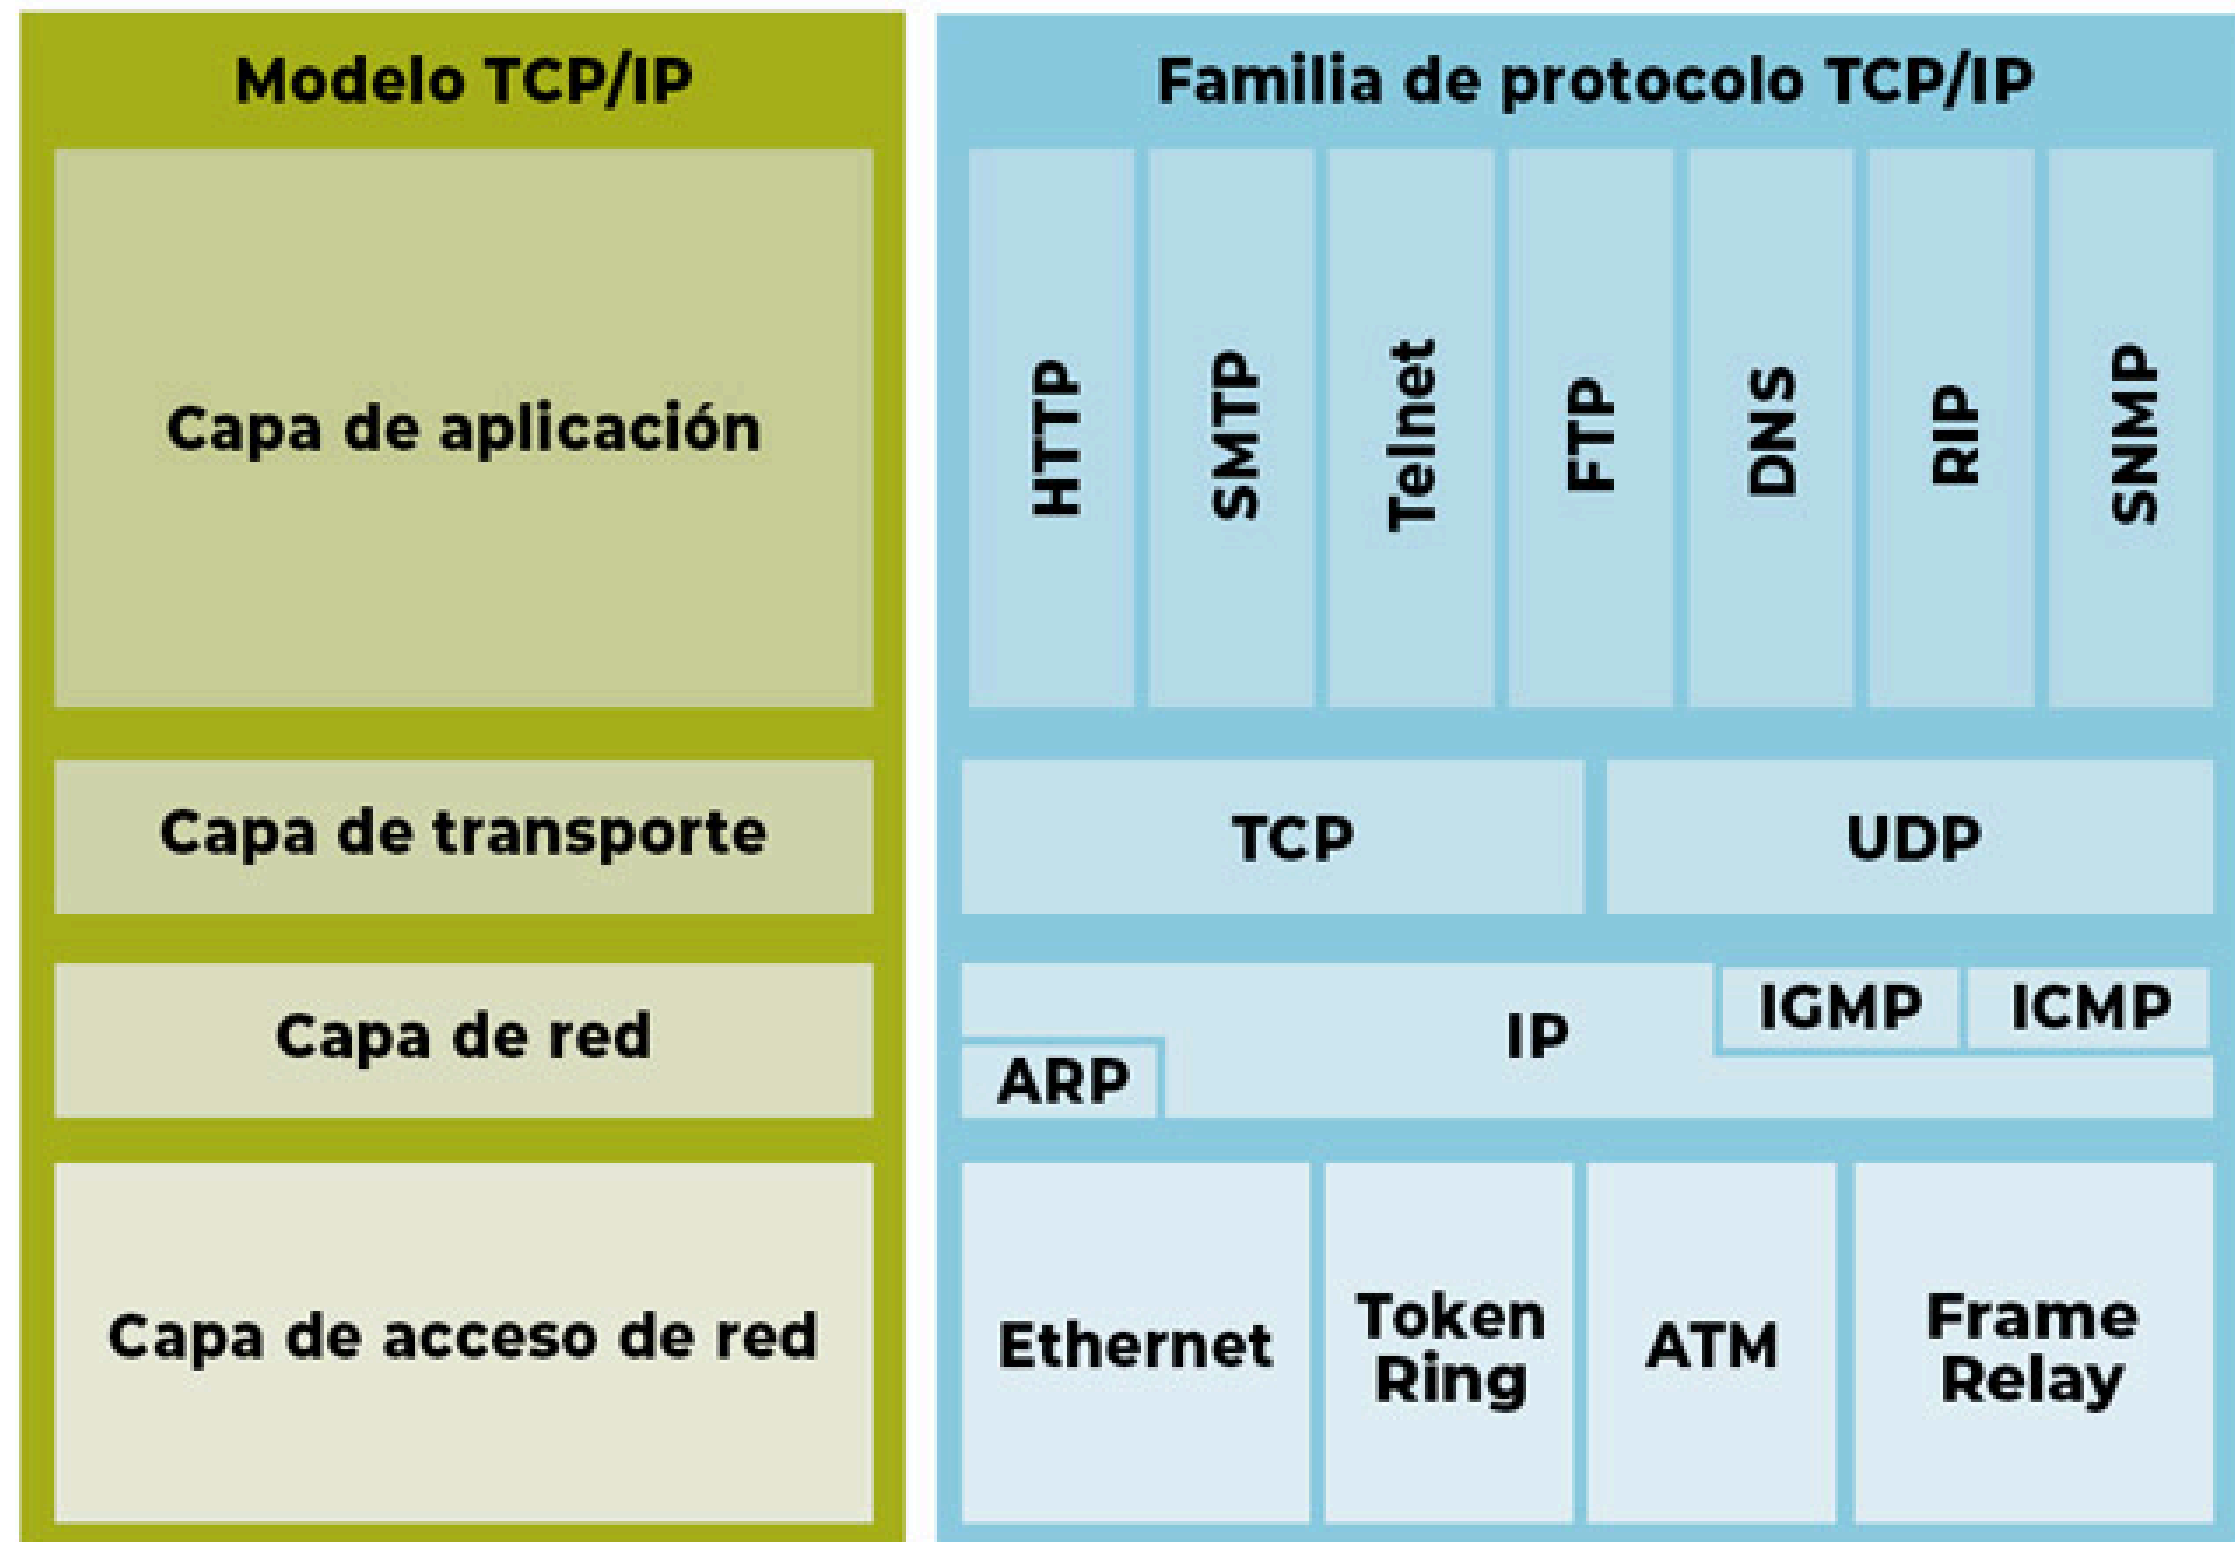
Modelo TCP/IP

Capa de aplicación

Capa de transporte

Capa de red

Capa de acceso de red

Familia de protocolo TCP/IP

HTTP

SMTP

Telnet

FTP

DNS

RIP

SNMP

TCP

UDP

IGMP

ICMP

IP

ARP

Ethernet

Token Ring

ATM

Frame Relay